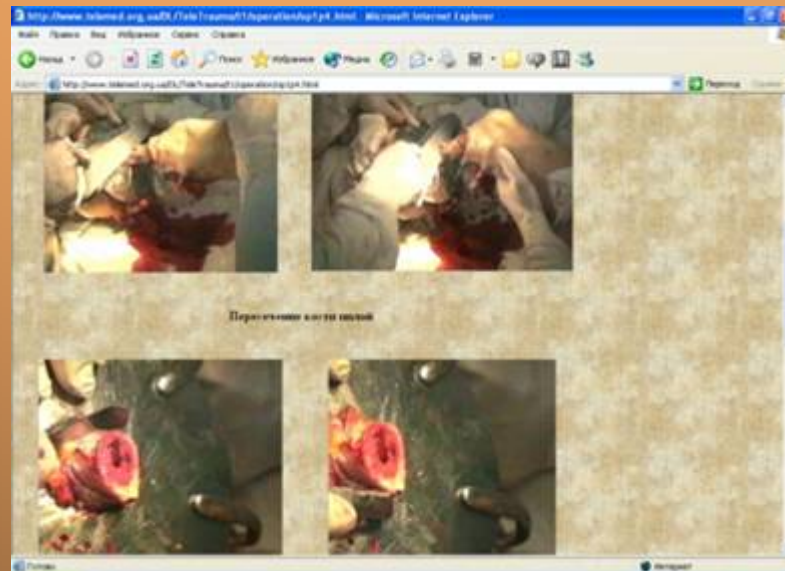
http://www.telemed.org.ua/DL/Tele?trauma01/operation/op1p4.html - Microsoft Internet Explorer

Файл Правка Вид Избранное Сервис Справка

Назад Поиск Избранное Медиа

Адрес: http://www.telemed.org.ua/DL/Tele?trauma01/operation/op1p4.html Переход

Пересечение кости пилой

Готово Интернет